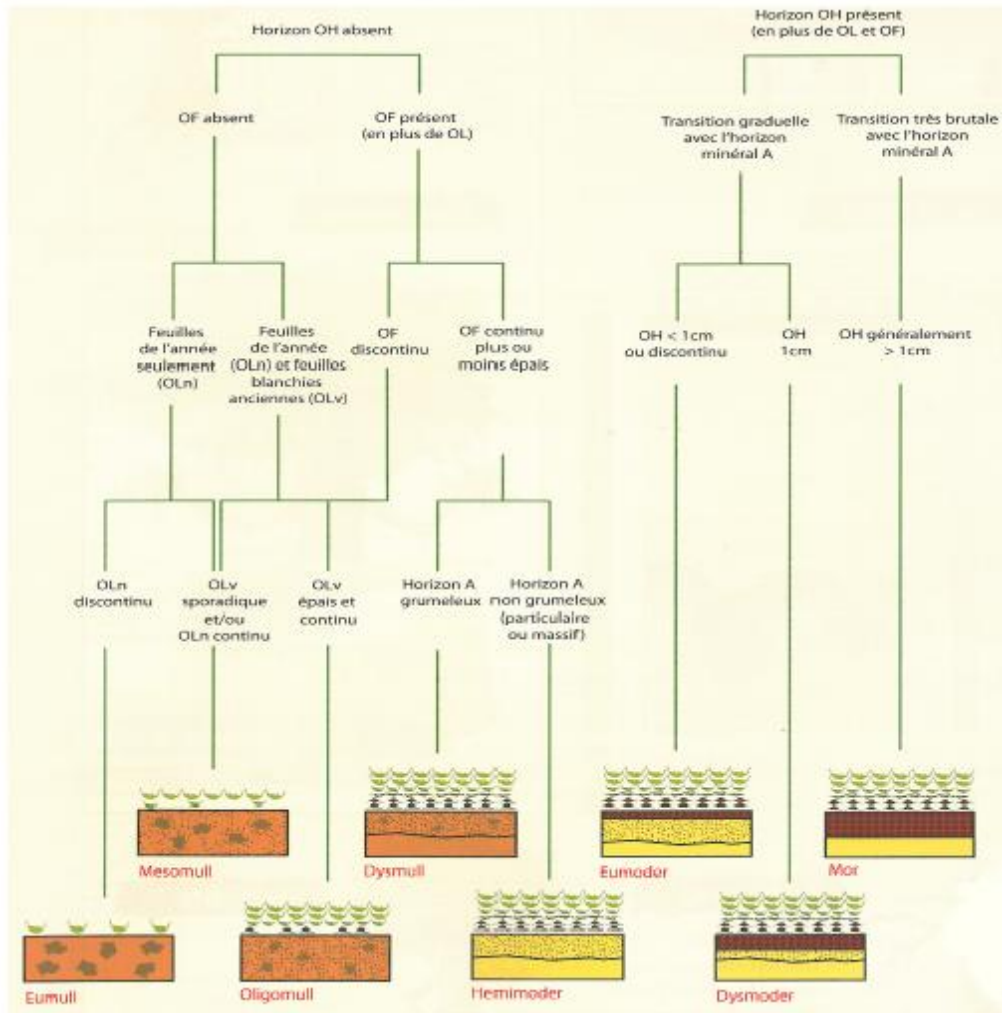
Horizon OH absent

OF absent

OF présent (en plus de OL)

Feuilles de l'année seulement (OLn)

Feuilles de l'année (OLn) et feuilles blanchies anciennes (OLv)

OF discontinu

OF continu plus ou moins épais

OLn discontinu

OLv sporadique et/ou OLn continu

OLv épais et continu

Horizon A grumeleux

Horizon A non grumeleux (particulaire ou massif)

Horizon OH présent (en plus de OL et OF)

Transition graduelle avec l'horizon minéral A

Transition très brutale avec l'horizon minéral A

OH < 1cm ou discontinu

OH 1cm

OH généralement > 1cm

Mesomull

Dysmull

Eumoder

Mor

Eumull

Oligomull

Hemimoder

Dysmoder